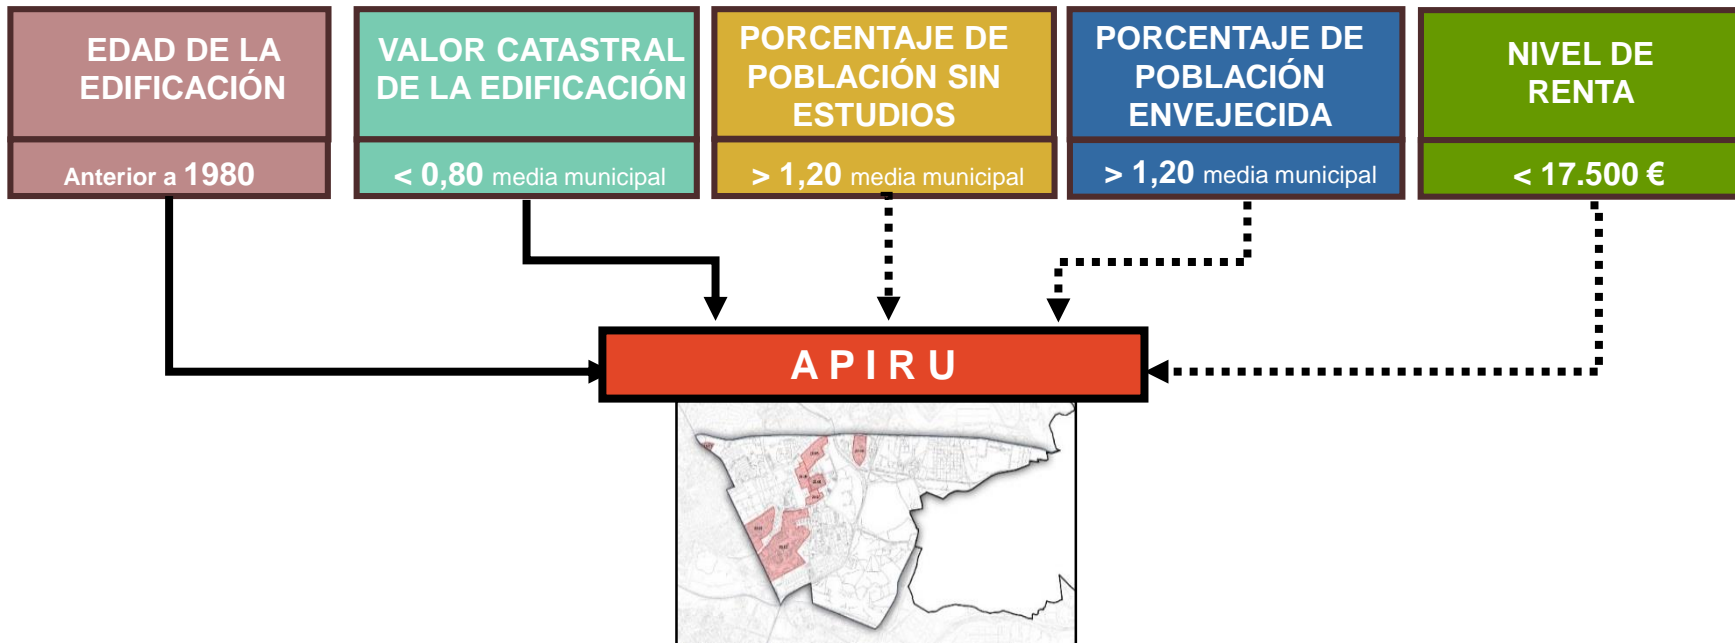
EDAD DE LA EDIFICACIÓN

Anterior a 1980

VALOR CATASTRAL DE LA EDIFICACIÓN

< 0,80 media municipal

PORCENTAJE DE POBLACIÓN SIN ESTUDIOS

> 1,20 media municipal

PORCENTAJE DE POBLACIÓN ENVEJECIDA

> 1,20 media municipal

NIVEL DE RENTA

< 17.500 €

APIRU